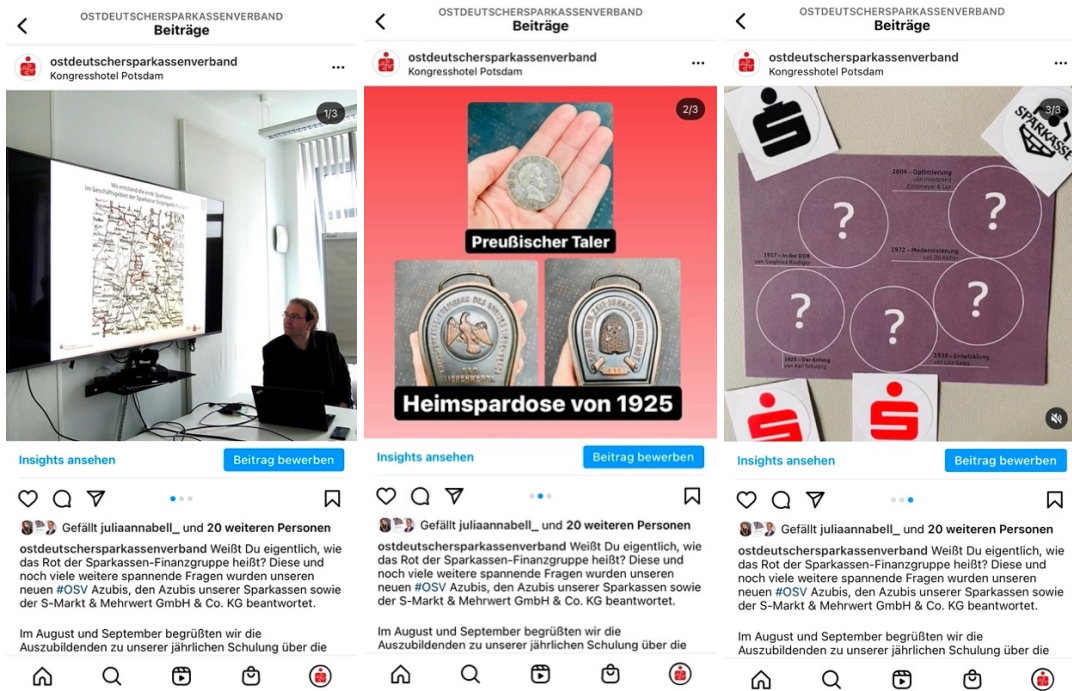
OSTDEUTSCHERSPARKASSENVERBAND
Beiträge

ostdeutschersparkassenverband
Kongresshotel Potsdam

1/3

Wie entstand die erste Sparkasse im Geschäftsgebiet der Sparkassen-Finanzgruppe?

Insights ansehen
Beitrag bewerben

Gefällt juliaannabell_ und 20 weiteren Personen

ostdeutschersparkassenverband Weißt Du eigentlich, wie das Rot der Sparkassen-Finanzgruppe heißt? Diese und noch viele weitere spannende Fragen wurden unseren neuen #OSV Azubis, den Azubis unserer Sparkassen sowie der S-Markt & Mehrwert GmbH & Co. KG beantwortet.

Im August und September begrüßten wir die Auszubildenden zu unserer jährlichen Schulung über die

OSTDEUTSCHERSPARKASSENVERBAND
Beiträge

ostdeutschersparkassenverband
Kongresshotel Potsdam

2/3

Preußischer Taler

Heimspardose von 1925

Insights ansehen
Beitrag bewerben

Gefällt juliaannabell_ und 20 weiteren Personen

ostdeutschersparkassenverband Weißt Du eigentlich, wie das Rot der Sparkassen-Finanzgruppe heißt? Diese und noch viele weitere spannende Fragen wurden unseren neuen #OSV Azubis, den Azubis unserer Sparkassen sowie der S-Markt & Mehrwert GmbH & Co. KG beantwortet.

Im August und September begrüßten wir die Auszubildenden zu unserer jährlichen Schulung über die

OSTDEUTSCHERSPARKASSENVERBAND
Beiträge

ostdeutschersparkassenverband
Kongresshotel Potsdam

3/3

SPARKASSE

2004 - Optimierung von Interbrand Zintzmeyer & Lux

1957 - In der DDR von Siegfried Riediger

1972 - Modernisierung von Otl Aicher

1928 - Der Anfang von Karl Schulpig

1938 - Entwicklung von Lilo Gaiss

?
?
?
?
?

Insights ansehen
Beitrag bewerben

Gefällt juliaannabell_ und 20 weiteren Personen

ostdeutschersparkassenverband Weißt Du eigentlich, wie das Rot der Sparkassen-Finanzgruppe heißt? Diese und noch viele weitere spannende Fragen wurden unseren neuen #OSV Azubis, den Azubis unserer Sparkassen sowie der S-Markt & Mehrwert GmbH & Co. KG beantwortet.

Im August und September begrüßten wir die Auszubildenden zu unserer jährlichen Schulung über die